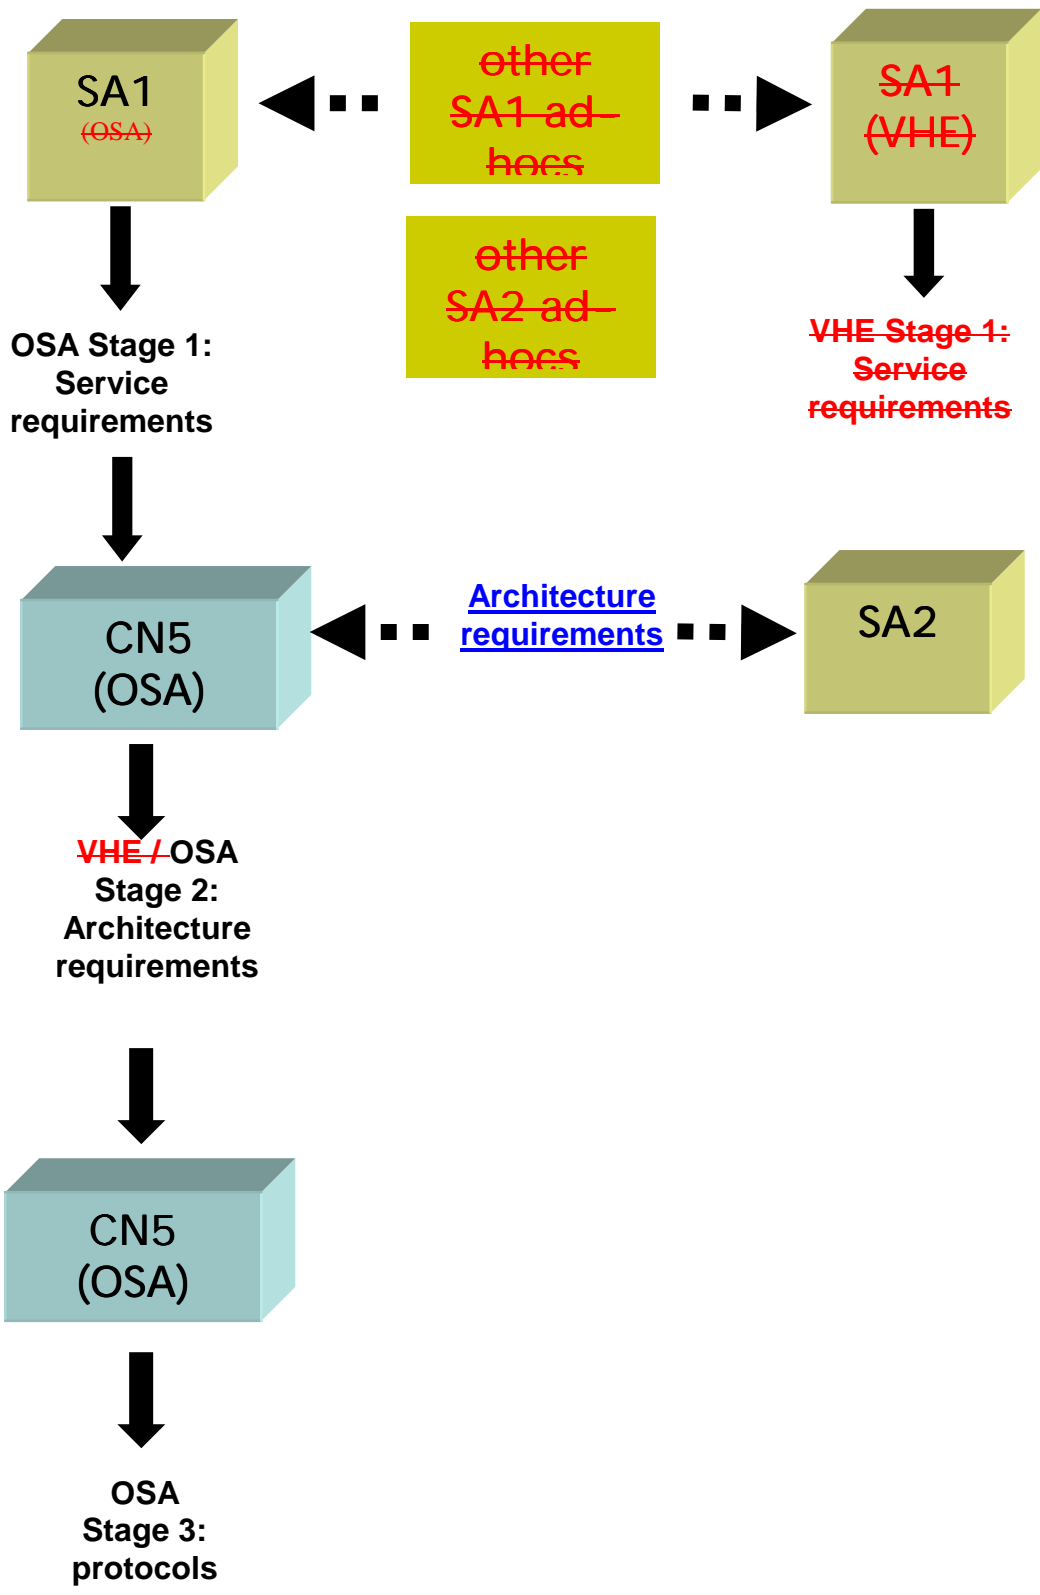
SA1
(OSA)

other SA1 ad-hocs

SA1 (VHE)

other SA2 ad-hocs

OSA Stage 1: Service requirements

VHE Stage 1: Service requirements

CN5 (OSA)

Architecture requirements

SA2

VHE / OSA Stage 2: Architecture requirements

CN5 (OSA)

OSA Stage 3: protocols